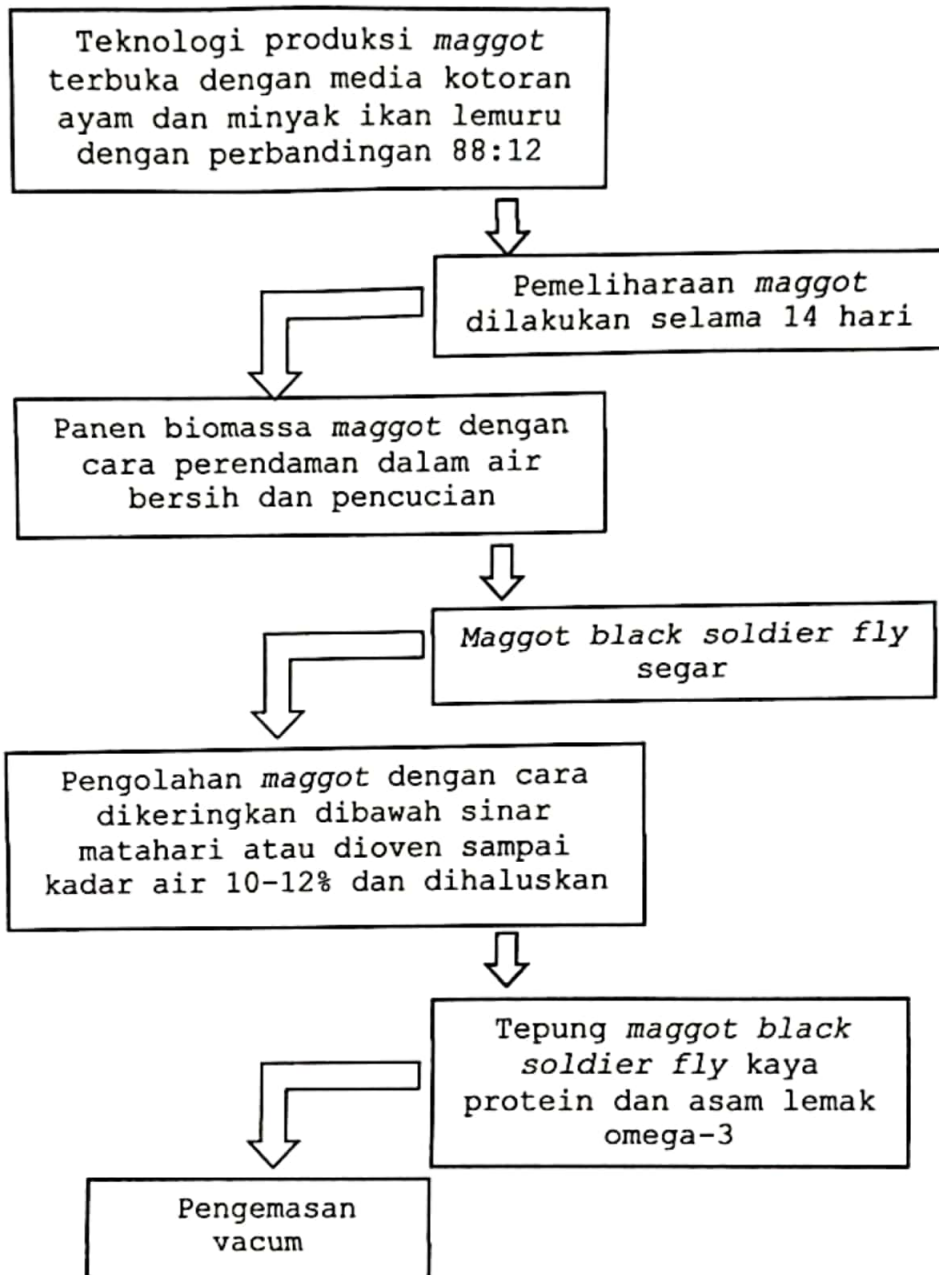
Teknologi produksi maggot terbuka dengan media kotoran ayam dan minyak ikan lemuru dengan perbandingan 88:12

Pemeliharaan maggot dilakukan selama 14 hari

Panen biomassa maggot dengan cara perendaman dalam air bersih dan pencucian

Maggot black soldier fly segar

Pengolahan maggot dengan cara dikeringkan dibawah sinar matahari atau dioven sampai kadar air 10-12% dan dihaluskan

Tepung maggot black soldier fly kaya protein dan asam lemak omega-3

Pengemasan vacum